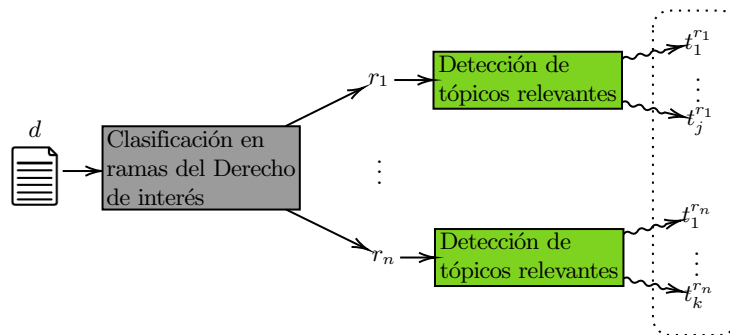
$d$

Clasificación en ramas del Derecho de interés

$r_1$

$\vdots$

$r_n$

Detección de tópicos relevantes

Detección de tópicos relevantes

$t_1^{r_1}$

$\vdots$

$t_j^{r_1}$

$t_1^{r_n}$

$\vdots$

$t_k^{r_n}$